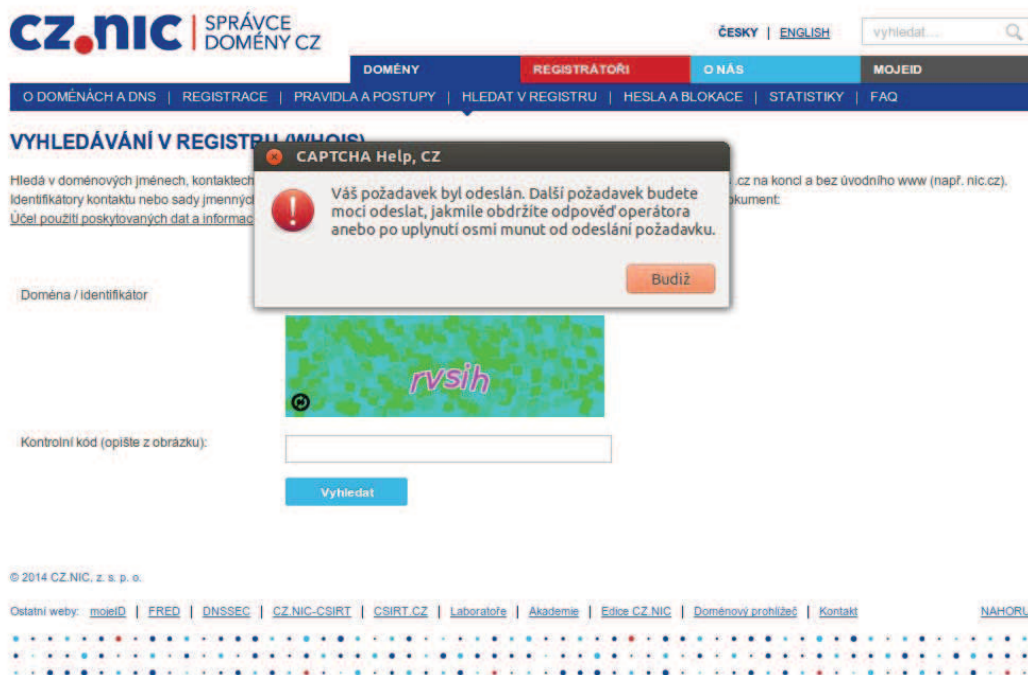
CZ.NIC | SPRÁVCE DOMÉNY CZ

ČESKY | ENGLISH

vyhledat...

DOMÉNY | REGISTRÁTOŘI | O NÁS | MOJEID

O DOMÉNÁCH A DNS | REGISTRACE | PRAVIDLA A POSTUPY | HLEDAT V REGISTRU | HESLA A BLOKACE | STATISTIKY | FAQ

VYHLEDÁVÁNÍ V REGISTRU (WHOIS)

Hledá v doménových jménech, kontaktech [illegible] .cz na konci a bez úvodního www (např. nic.cz). Identifikátory kontaktu nebo sady jmenných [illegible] okument:
Účel použití poskytovaných dat a informac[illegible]

CAPTCHA Help, CZ

Váš požadavek byl odeslán. Další požadavek budete moci odeslat, jakmile obdržíte odpověď operátora anebo po uplynutí osmi munut od odeslání požadavku.

Budiž

Doména / identifikátor

rvsih

Kontrolní kód (opište z obrázku):

Vyhledat

© 2014 CZ.NIC, z. s. p. o.

Ostatní weby: mojeID | FRED | DNSSEC | CZ.NIC-CSIRT | CSIRT.CZ | Laboratoře | Akademie | Edice CZ.NIC | Doménový prohlížeč | Kontakt

NAHORU